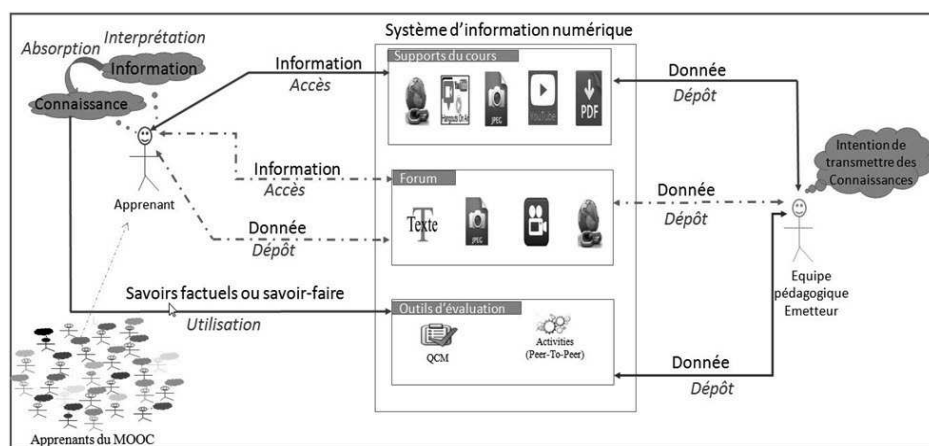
Système d'information numérique

Absorption
Interprétation
Information
Connaissance

Information
Accès

Supports du cours
JPEG
YouTube
PDF

Donnée
Dépôt

Intention de transmettre des Connaissances

Apprenant

Information
Accès

Forum
Texte
JPEG

Donnée
Dépôt

Donnée
Dépôt

Equipe pédagogique Emetteur

Savoirs factuels ou savoir-faire
Utilisation

Outils d'évaluation
QCM
Activities (Peer-To-Peer)

Donnée
Dépôt

Apprenants du MOOC